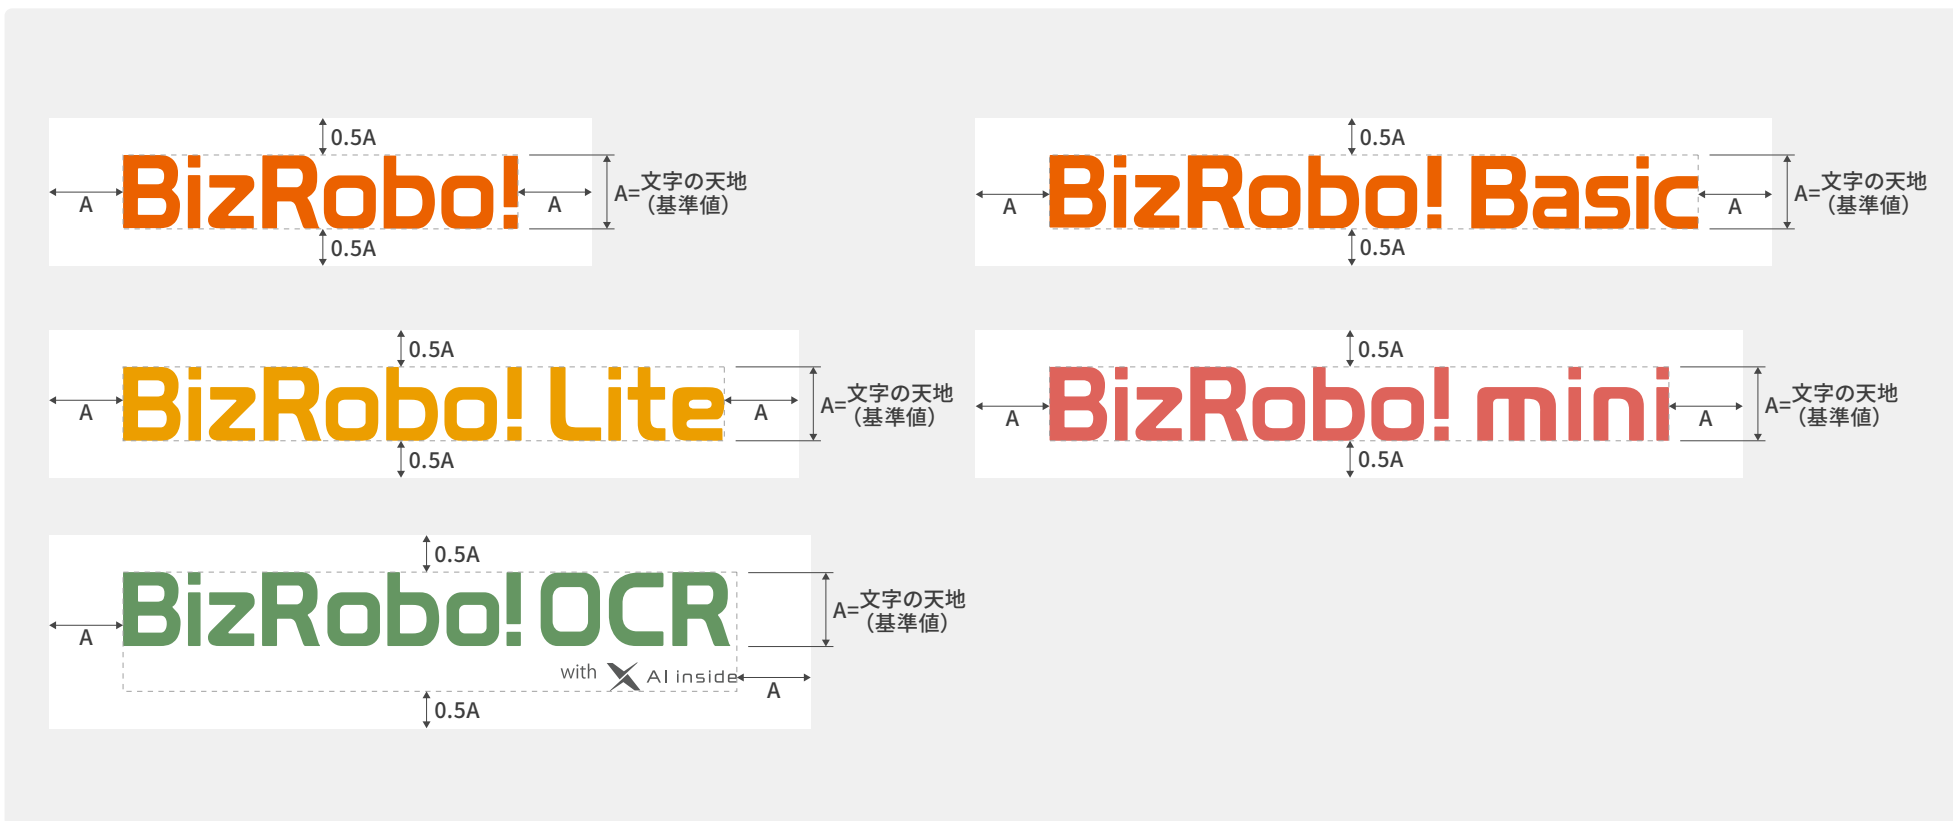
0.5A
A BizRobo! A
A=文字の天地（基準値）
0.5A

0.5A
A BizRobo! Basic A
A=文字の天地（基準値）
0.5A

0.5A
A BizRobo! Lite A
A=文字の天地（基準値）
0.5A

0.5A
A BizRobo! mini A
A=文字の天地（基準値）
0.5A

0.5A
A BizRobo! OCR
with AI inside A
A=文字の天地（基準値）
0.5A